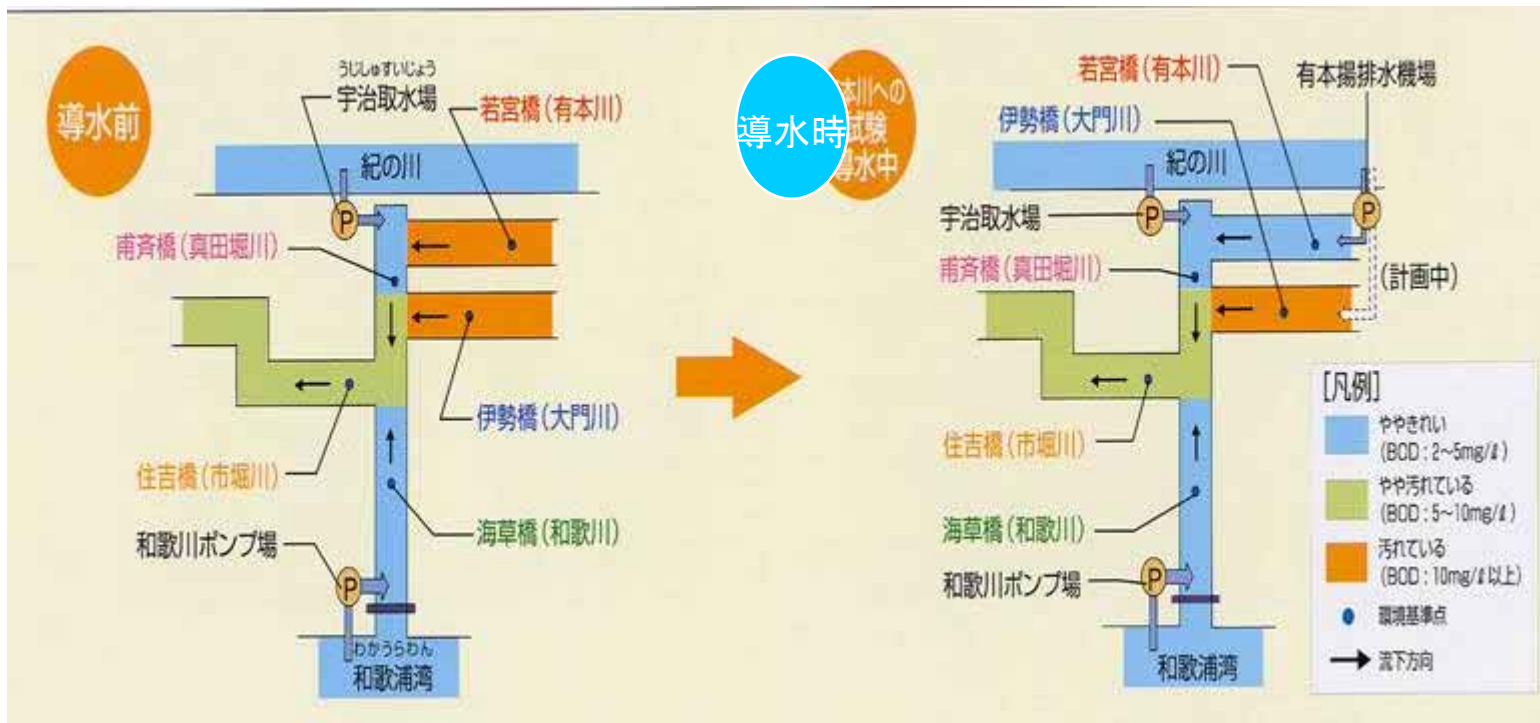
導水前

うじしゅすいじょう
宇治取水場

若宮橋（有本川）

紀の川

P

甫斉橋（真田堀川）

伊勢橋（大門川）

住吉橋（市堀川）

海草橋（和歌川）

和歌川ポンプ場

P

わかうらわん
和歌浦湾

導水時

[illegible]川への
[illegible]試験
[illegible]水中

若宮橋（有本川）

有本揚排水機場

伊勢橋（大門川）

紀の川

宇治取水場

P

P

甫斉橋（真田堀川）

（計画中）

住吉橋（市堀川）

海草橋（和歌川）

和歌川ポンプ場

P

和歌浦湾

[凡例]
ややきれい
（BOD：2〜5mg/ℓ）
やや汚れている
（BOD：5〜10mg/ℓ）
汚れている
（BOD：10mg/ℓ以上）
環境基準点
流下方向